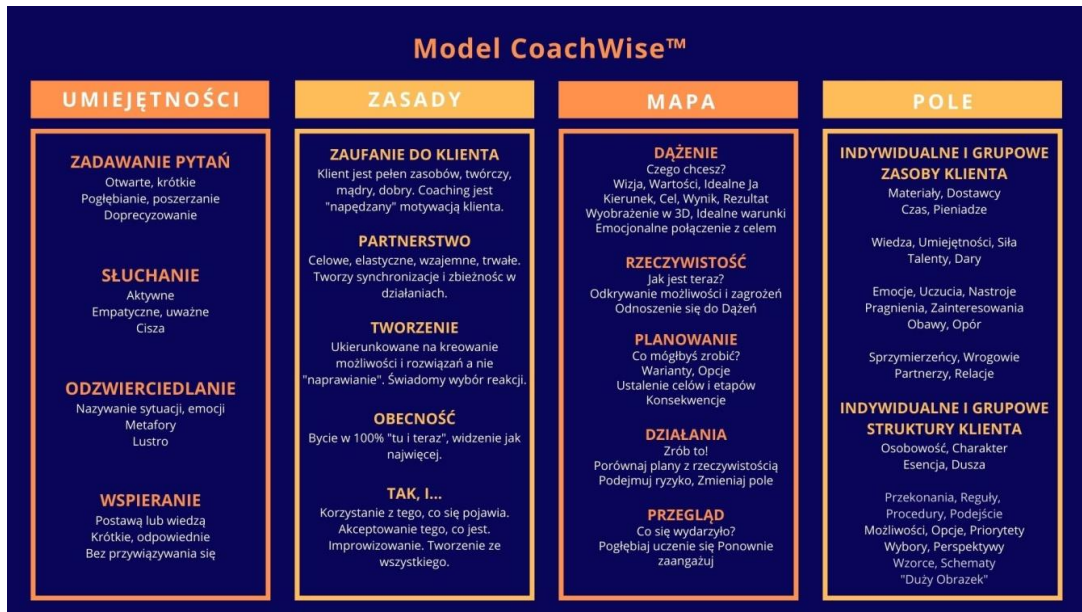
Model CoachWise™

UMIEJĘTNOŚCI

ZADAWANIE PYTAŃ
Otwarte, krótkie
Pogłębianie, poszerzanie
Doprecyzowanie

SŁUCHANIE
Aktywne
Empatyczne, uważne
Cisza

ODZWIERCIEDLANIE
Nazywanie sytuacji, emocji
Metafory
Lustro

WSPIERANIE
Postawą lub wiedzą
Krótkie, odpowiednie
Bez przywiązywania się

ZASADY

ZAUFANIE DO KLIENTA
Klient jest pełen zasobów, twórczy, mądry, dobry. Coaching jest "napędzany" motywacją klienta.

PARTNERSTWO
Celowe, elastyczne, wzajemne, trwałe. Tworzy synchronizacje i zbieżnośc w działaniach.

TWORZENIE
Ukierunkowane na kreowanie możliwości i rozwiązań a nie "naprawianie". Świadomy wybór reakcji.

OBECNOŚĆ
Bycie w 100% "tu i teraz", widzenie jak najwięcej.

TAK, I...
Korzystanie z tego, co się pojawia. Akceptowanie tego, co jest. Improwizowanie. Tworzenie ze wszystkiego.

MAPA

DĄŻENIE
Czego chcesz?
Wizja, Wartości, Idealne Ja
Kierunek, Cel, Wynik, Rezultat
Wyobrażenie w 3D, Idealne warunki
Emocjonalne połączenie z celem

RZECZYWISTOŚĆ
Jak jest teraz?
Odkrywanie możliwości i zagrożeń
Odnoszenie się do Dążeń

PLANOWANIE
Co mógłbyś zrobić?
Warianty, Opcje
Ustalenie celów i etapów
Konsekwencje

DZIAŁANIA
Zrób to!
Porównaj plany z rzeczywistością
Podejmuj ryzyko, Zmieniaj pole

PRZEGLĄD
Co się wydarzyło?
Pogłębiaj uczenie się Ponownie zaangażuj

POLE

INDYWIDUALNE I GRUPOWE ZASOBY KLIENTA
Materiały, Dostawcy
Czas, Pieniadze

Wiedza, Umiejętności, Siła
Talenty, Dary

Emocje, Uczucia, Nastroje
Pragnienia, Zainteresowania
Obawy, Opór

Sprzymierzeńcy, Wrogowie
Partnerzy, Relacje

INDYWIDUALNE I GRUPOWE STRUKTURY KLIENTA
Osobowość, Charakter
Esencja, Dusza

Przekonania, Reguły,
Procedury, Podejście
Możliwości, Opcje, Priorytety
Wybory, Perspektywy
Wzorce, Schematy
"Duży Obrazek"